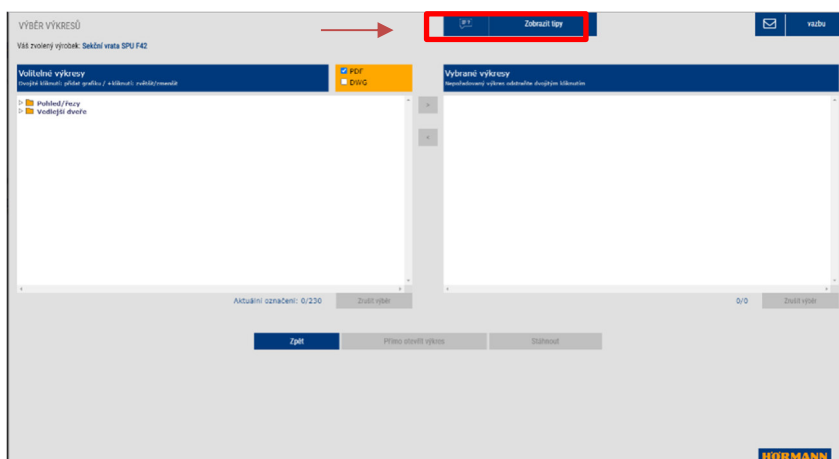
VÝBĚR VÝKRESŮ

Váš zvolený výrobek: Sekční vrata SPU F42

Zobrazit tipy

vazbu

Volitelné výkresy
Dvojitě kliknutí: přidat grafiku / +kliknutí: zvětšit/zmenšit

PDF
DWG

Vybrané výkresy
Nepotřebovaný výkres odstraňte dvojitým kliknutím

Pohled/řezy
Vedlejší dveře

Aktuální označení: 0/230

Zrušit výběr

0/0

Zrušit výběr

Zpět

Přímo otevřít výkres

Stáhnout

HÖRMANN